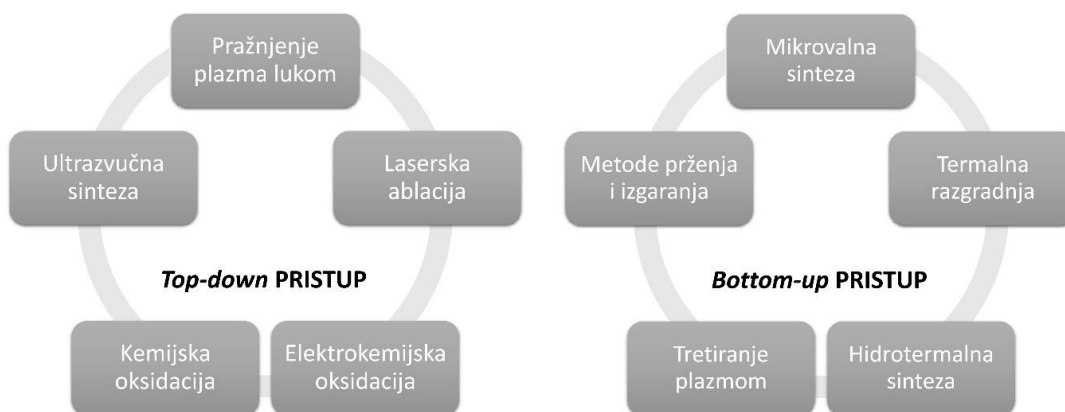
Pražnjenje plazma lukom

Laserska ablacija

Elektrokemijska oksidacija

Kemijska oksidacija

Ultrazvučna sinteza

*Top-down* PRISTUP

Mikrovalna sinteza

Termalna razgradnja

Hidrotermalna sinteza

Tretiranje plazmom

Metode prženja i izgaranja

*Bottom-up* PRISTUP